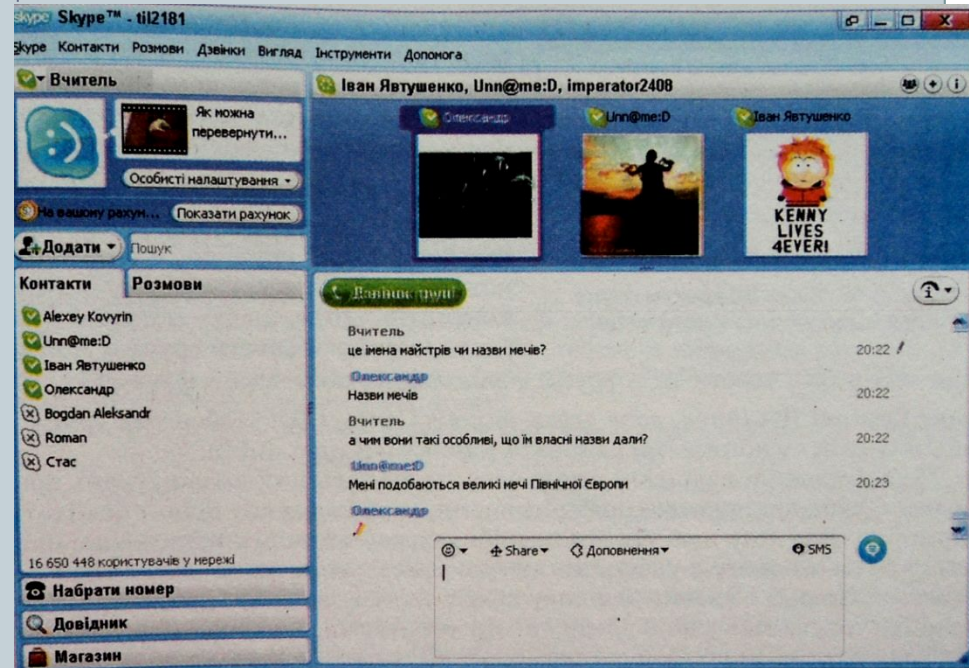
Skype Skype™ - til2181

Skype Контакти Розмови Дзвінки Вигляд Інструменти Допомога

Вчитель

Як можна перевернути...

Особисті налаштування

На вашому рахун... Показати рахунок

Додати Пошук

Контакти Розмови

Alexey Kovyrin
Unn@me:D
Іван Явтушенко
Олександр
Bogdan Aleksandr
Roman
Стас

16 650 448 користувачів у мережі

Набрати номер

Довідник

Магазин

Іван Явтушенко, Unn@me:D, imperator2408

Олександр
Unn@me:D
Іван Явтушенко

KENNY LIVES 4EVER!

Дзвінок групі

Вчитель
це імена майстрів чи назви мечів? 20:22

Олександр
Назви мечів 20:22

Вчитель
а чим вони такі особливі, що їм власні назви дали? 20:22

Unn@me:D
Мені подобаються великі мечі Північної Європи 20:23

Олександр

Share Доповнення SMS